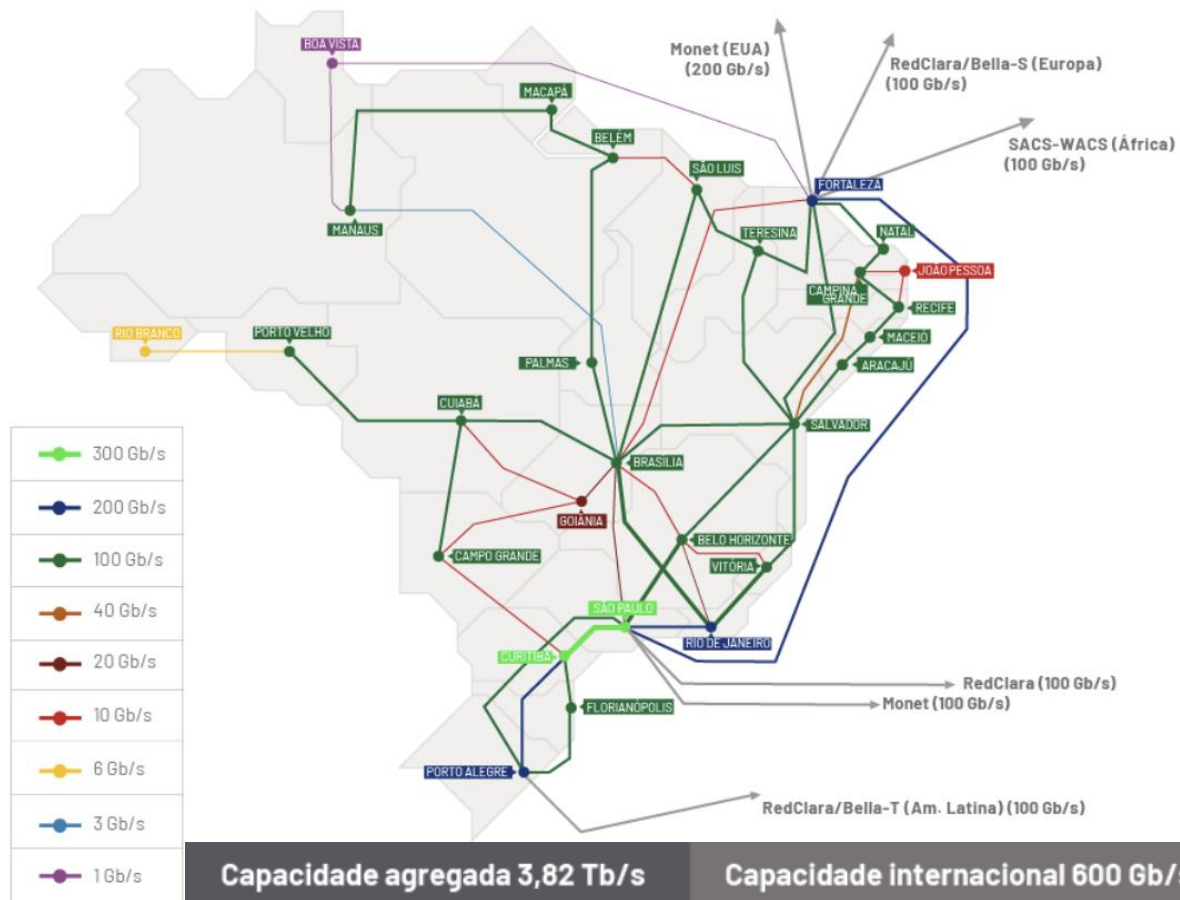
BOA VISTA

Monet (EUA)
(200 Gb/s)

RedClara/Bella-S (Europa)
(100 Gb/s)

SACS-WACS (África)
(100 Gb/s)

MACAPÁ

BELÉM

SÃO LUIS

FORTALEZA

MANAUS

TERESINA

NATAL

JOÃO PESSOA

CAMPINA GRANDE

RECIFE

RIO BRANCO

PORTO VELHO

MACEIÓ

PALMAS

ARACAJU

CUIABÁ

SALVADOR

BRASÍLIA

GOIÂNIA

BELO HORIZONTE

CAMPO GRANDE

VITÓRIA

SÃO PAULO

CURITIBA

RIO DE JANEIRO

RedClara (100 Gb/s)

Monet (100 Gb/s)

FLORIANÓPOLIS

PORTO ALEGRE

RedClara/Bella-T (Am. Latina) (100 Gb/s)

300 Gb/s
200 Gb/s
100 Gb/s
40 Gb/s
20 Gb/s
10 Gb/s
6 Gb/s
3 Gb/s
1 Gb/s

Capacidade agregada 3,82 Tb/s

Capacidade internacional 600 Gb/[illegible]